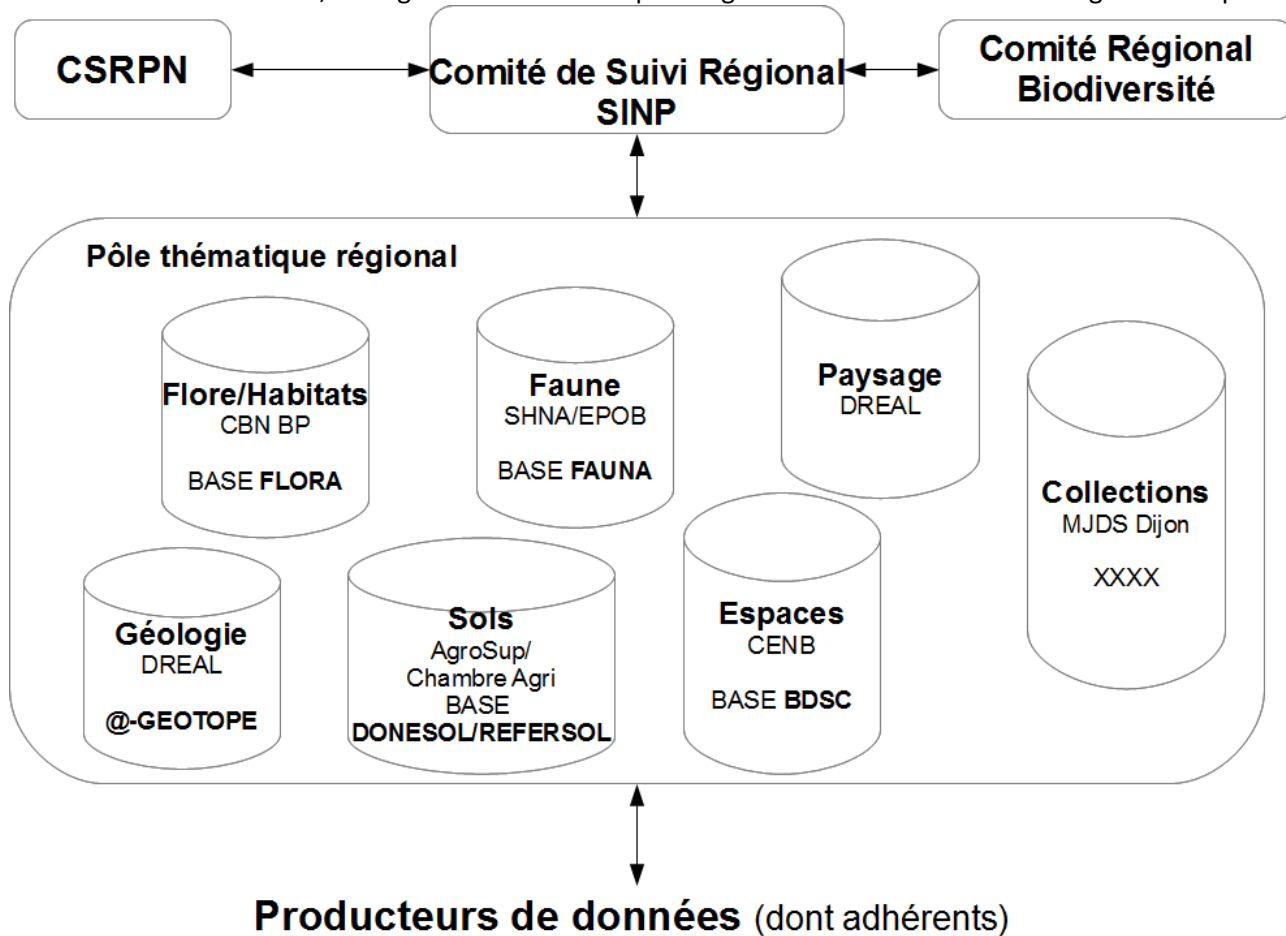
CSRPN

Comité de Suivi Régional SINP

Comité Régional Biodiversité

Pôle thématique régional

Flore/Habitats
CBN BP

BASE **FLORA**

Faune
SHNA/EPOB

BASE **FAUNA**

Paysage
DREAL

Collections
MJDS Dijon

XXXX

Géologie
DREAL

@-GEOTOPE

Sols
AgroSup/
Chambre Agri
BASE
DONESOL/REFERSOL

Espaces
CENB

BASE **BDSC**

Producteurs de données (dont adhérents)